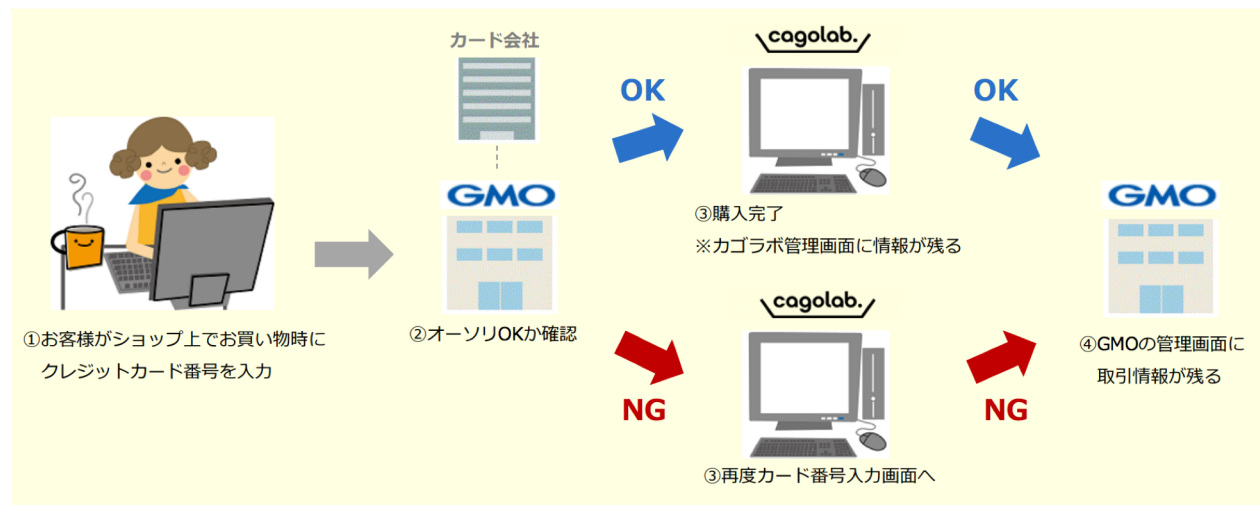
カード会社

GMO

cagolab.

OK

OK

①お客様がショップ上でお買い物時に
クレジットカード番号を入力

②オーソリOKか確認

③購入完了
※カゴラボ管理画面に情報が残る

GMO

④GMOの管理画面に
取引情報が残る

cagolab.

NG

NG

③再度カード番号入力画面へ